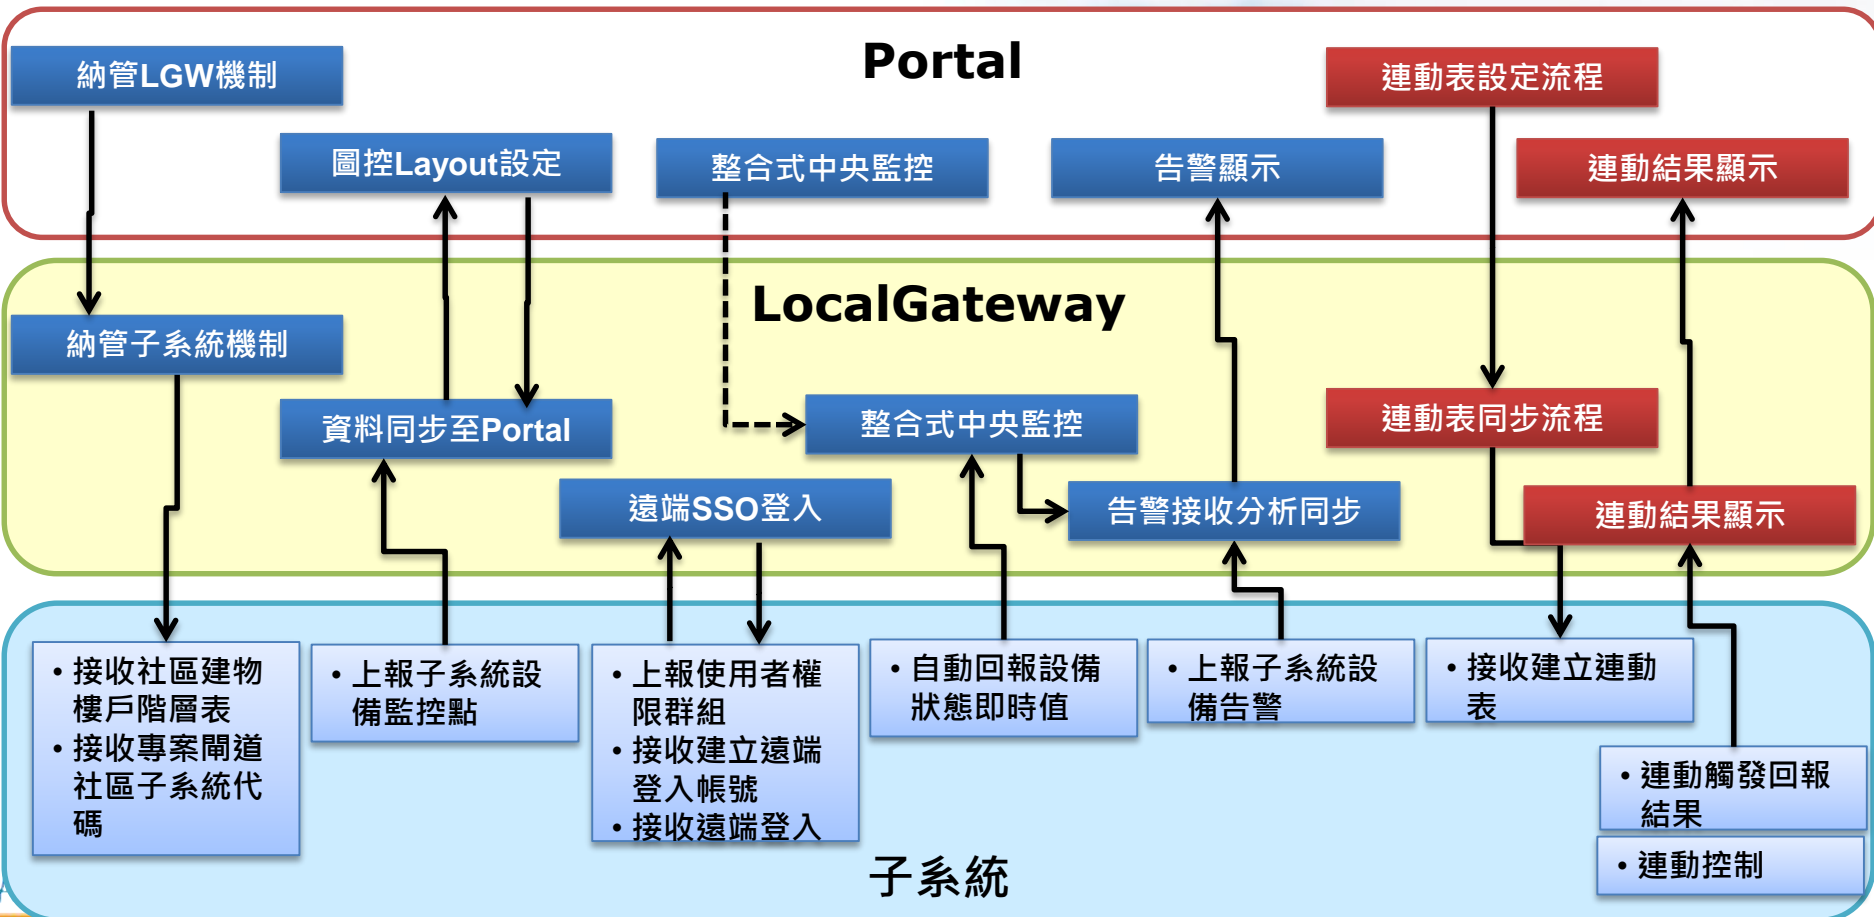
Portal

納管LGW機制

圖控Layout設定

整合式中央監控

告警顯示

連動表設定流程

連動結果顯示

LocalGateway

納管子系統機制

資料同步至Portal

整合式中央監控

連動表同步流程

遠端SSO登入

告警接收分析同步

連動結果顯示

• 接收社區建物樓戶階層表
• 接收專案閘道社區子系統代碼

• 上報子系統設備監控點

• 上報使用者權限群組
• 接收建立遠端登入帳號
• 接收遠端登入

• 自動回報設備狀態即時值

• 上報子系統設備告警

• 接收建立連動表

• 連動觸發回報結果

• 連動控制

子系統